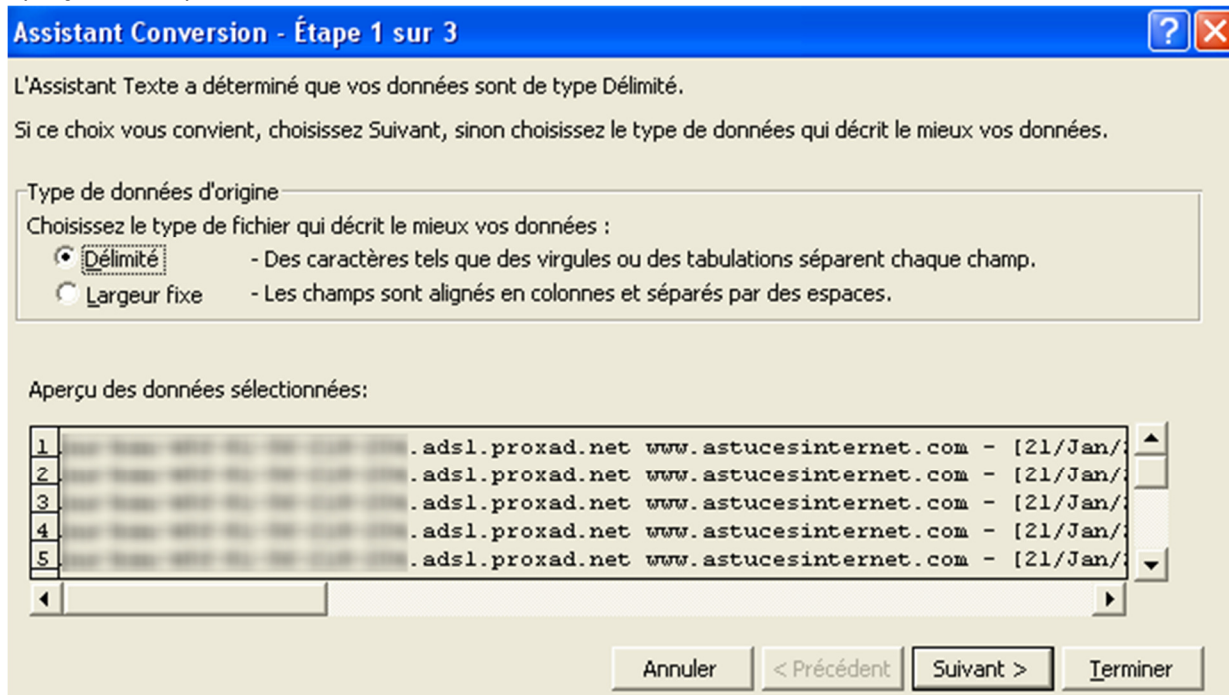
Assistant Conversion - Étape 1 sur 3

L'Assistant Texte a déterminé que vos données sont de type Délimité.

Si ce choix vous convient, choisissez Suivant, sinon choisissez le type de données qui décrit le mieux vos données.

Type de données d'origine

Choisissez le type de fichier qui décrit le mieux vos données :

Délimité - Des caractères tels que des virgules ou des tabulations séparent chaque champ.

Largeur fixe - Les champs sont alignés en colonnes et séparés par des espaces.

Aperçu des données sélectionnées:

1 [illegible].adsl.proxad.net www.astucesinternet.com - [21/Jan/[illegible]
2 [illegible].adsl.proxad.net www.astucesinternet.com - [21/Jan/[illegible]
3 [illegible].adsl.proxad.net www.astucesinternet.com - [21/Jan/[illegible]
4 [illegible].adsl.proxad.net www.astucesinternet.com - [21/Jan/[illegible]
5 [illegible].adsl.proxad.net www.astucesinternet.com - [21/Jan/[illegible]

Annuler < Précédent Suivant > Terminer